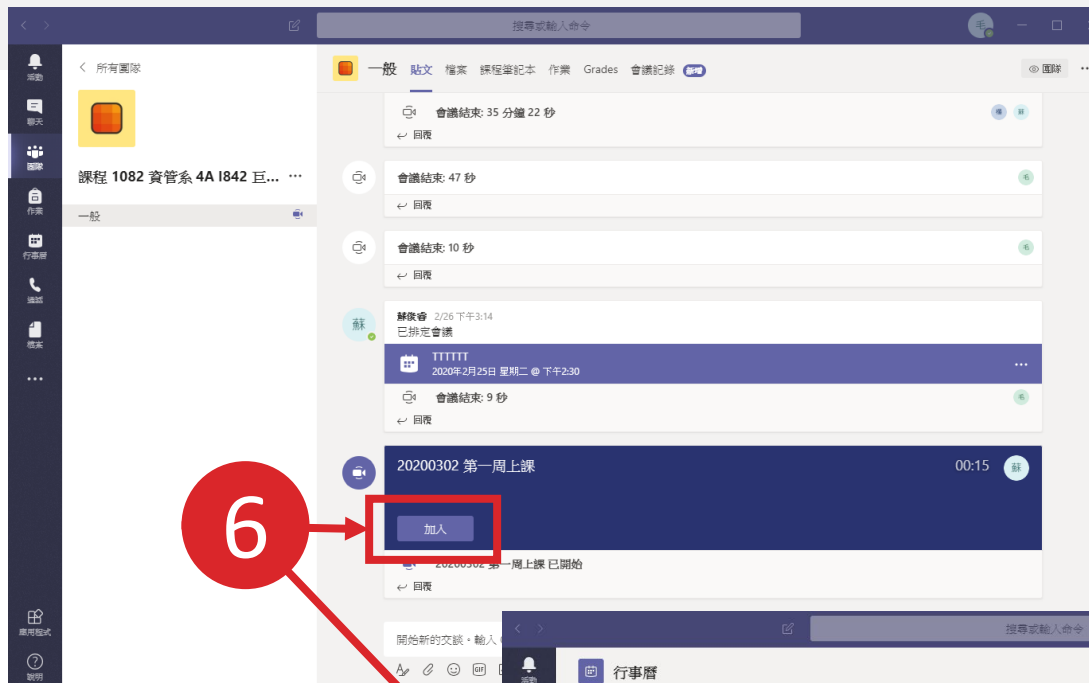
搜尋或輸入命令

活動
聊天
團隊
作業
行事曆
通話
檔案
...
應用程式
說明

所有團隊

課程 1082 資管系 4A I842 巨... ...

一般

一般 貼文 檔案 課程筆記本 作業 Grades 會議記錄 新增

團隊

會議結束: 35 分鐘 22 秒
回覆

會議結束: 47 秒
回覆

會議結束: 10 秒
回覆

蘇

蘇俊睿 2/26 下午3:14
已排定會議

TTTTTT
2020年2月25日 星期二 @ 下午2:30

會議結束: 9 秒

20200302 第一周上課 00:15

加入

20200302 第一周上課 已開始
回覆

6

開始新的交談。輸入

搜尋或輸入命令

活動

行事曆